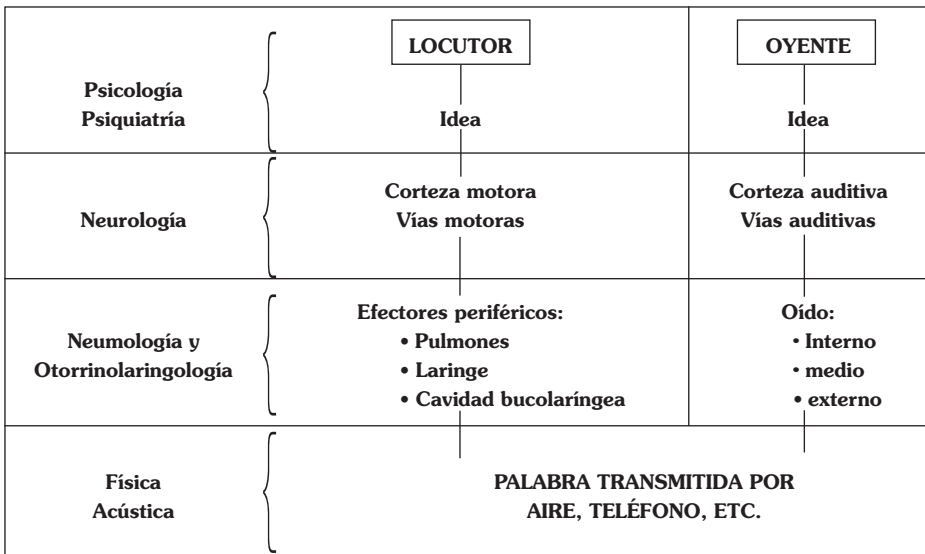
| | LOCUTOR | OYENTE |
|---|---|---|
| Psicología Psiquiatría | Idea | Idea |
| Neurología | Corteza motora Vías motoras | Corteza auditiva Vías auditivas |
| Neumología y Otorrinolaringología | Efectores periféricos: • Pulmones • Laringe • Cavidad bucolaríngea | Oído: • Interno • medio • externo |
| Física Acústica | PALABRA TRANSMITIDA POR AIRE, TELÉFONO, ETC. | |